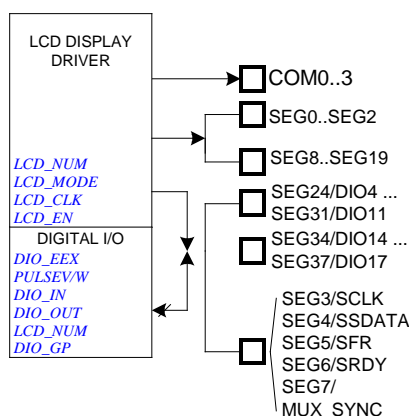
LCD DISPLAY DRIVER

LCD_NUM
LCD_MODE
LCD_CLK
LCD_EN

DIGITAL I/O

DIO_EEX
PULSEV/W
DIO_IN
DIO_OUT
LCD_NUM
DIO_GP

COM0..3

SEG0..SEG2

SEG8..SEG19

SEG24/DIO4 ...
SEG31/DIO11

SEG34/DIO14 ...
SEG37/DIO17

SEG3/SCLK
SEG4/SSDATA
SEG5/SFR
SEG6/SRDY
SEG7/
MUX_SYNC